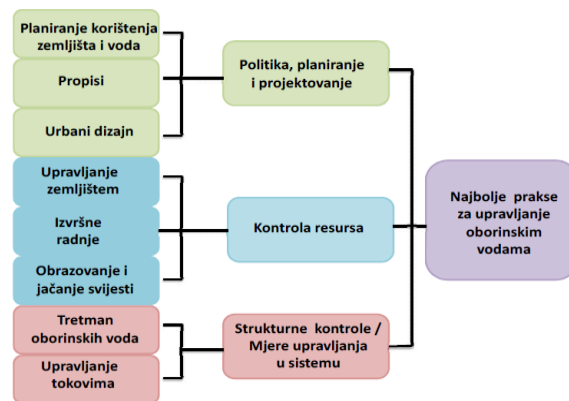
Planiranje korištenja zemljišta i voda

Propisi

Urbani dizajn

Politika, planiranje i projektovanje

Upravljanje zemljištem

Izvršne radnje

Obrazovanje i jačanje svijesti

Kontrola resursa

Tretman oborinskih voda

Upravljanje tokovima

Strukturne kontrole / Mjere upravljanja u sistemu

Najbolje prakse za upravljanje oborinskim vodama